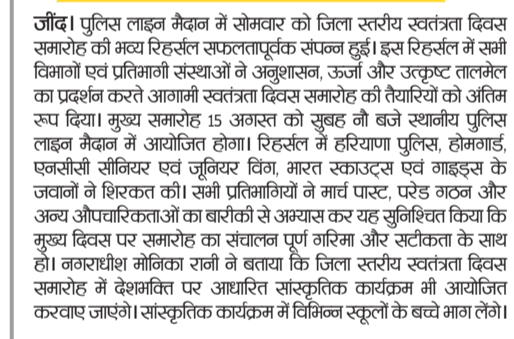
जींद। पुलिस लाइन मैदान में सोमवार को जिला स्तरीय स्वतंत्रता दिवस समारोह की भव्य रिहर्सल सफलतापूर्वक संपन्न हुई। इस रिहर्सल में सभी विभागों एवं प्रतिभागी संस्थाओं ने अनुशासन, ऊर्जा और उत्कृष्ट तालमेल का प्रदर्शन करते आगामी स्वतंत्रता दिवस समारोह की तैयारियों को अंतिम रूप दिया। मुख्य समारोह 15 अगस्त को सुबह नौ बजे स्थानीय पुलिस लाइन मैदान में आयोजित होगा। रिहर्सल में हरियाणा पुलिस, होमगार्ड, एनसीसी सीनियर एवं जूनियर विंग, भारत स्काउट्स एवं गाइड्स के जवानों ने शिरकत की। सभी प्रतिभागियों ने मार्च पास्ट, परेड गठन और अन्य औपचारिकताओं का बारीकी से अभ्यास कर यह सुनिश्चित किया कि मुख्य दिवस पर समारोह का संचालन पूर्ण गरिमा और सटीकता के साथ हो। नगराधीश मोनिका रानी ने बताया कि जिला स्तरीय स्वतंत्रता दिवस समारोह में देशभक्ति पर आधारित सांस्कृतिक कार्यक्रम भी आयोजित करवाए जाएंगे। सांस्कृतिक कार्यक्रम में विभिन्न स्कूलों के बच्चे भाग लेंगे।